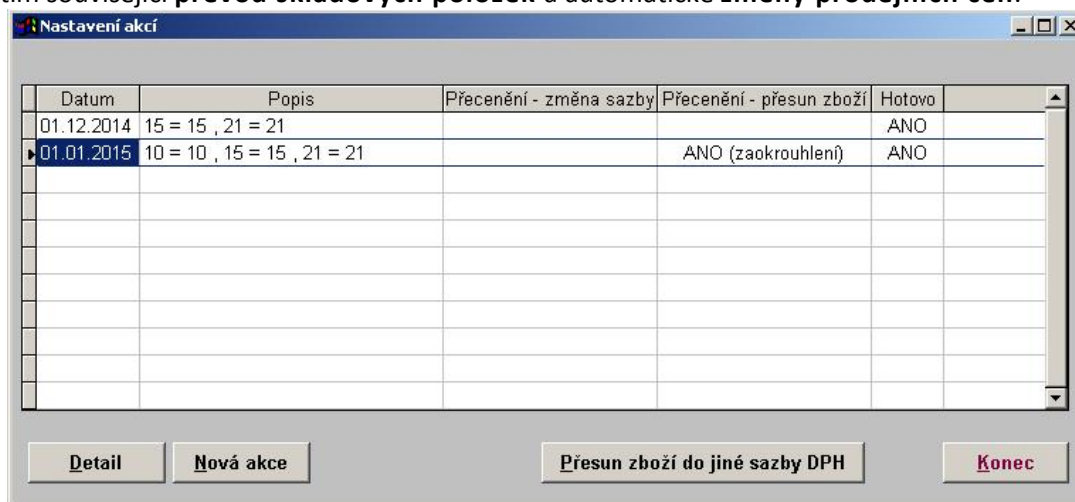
tím souvisejí: **převod skladových položek** a automatické **změny prodejních cen**

Nastavení akcí

| Datum | Popis | Přecenění - změna sazby | Přecenění - přesun zboží | Hotovo |
|---|---|---|---|---|
| 01.12.2014 | 15 = 15 , 21 = 21 | | | ANO |
| 01.01.2015 | 10 = 10 , 15 = 15 , 21 = 21 | | ANO (zaokrouhlení) | ANO |

Detail

Nová akce

Přesun zboží do jiné sazby DPH

Konec